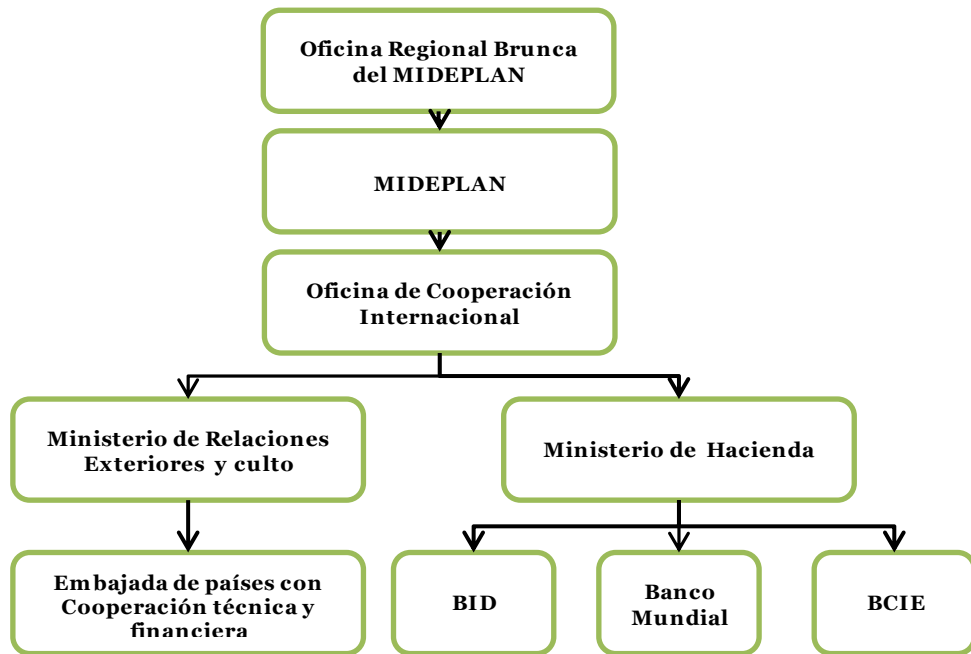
Oficina Regional Brunca del MIDEPLAN

MIDEPLAN

Oficina de Cooperación Internacional

Ministerio de Relaciones Exteriores y culto

Ministerio de Hacienda

Embajada de países con Cooperación técnica y financiera

BID

Banco Mundial

BCIE